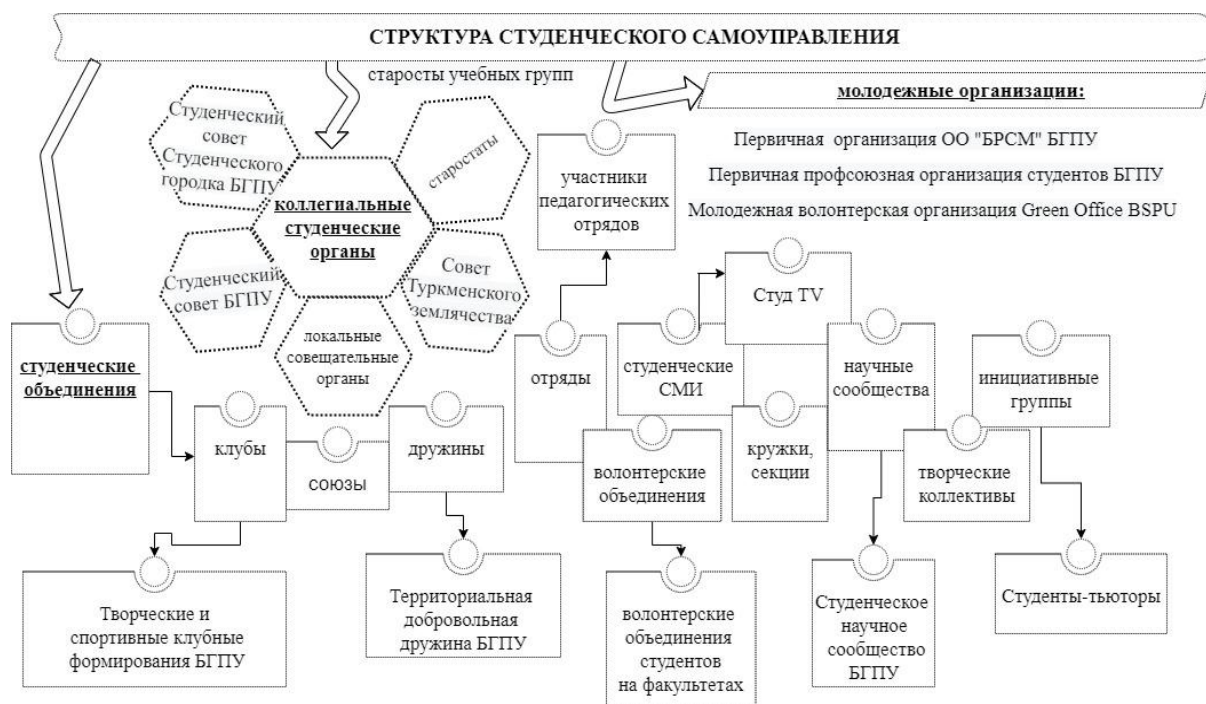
СТРУКТУРА СТУДЕНЧЕСКОГО САМОУПРАВЛЕНИЯ

старосты учебных групп

молодежные организации:

Первичная организация ОО "БРСМ" БГПУ

Первичная профсоюзная организация студентов БГПУ

Молодежная волонтерская организация Green Office BSPU

Студенческий совет Студенческого городка БГПУ

старостаты

коллегиальные студенческие органы

Студенческий совет БГПУ

Совет Туркменского землячества

локальные совещательные органы

участники педагогических отрядов

Студ TV

студенческие объединения

отряды

студенческие СМИ

научные сообщества

инициативные группы

клубы

союзы

дружины

волонтерские объединения

кружки, секции

творческие коллективы

Творческие и спортивные клубные формирования БГПУ

Территориальная добровольная дружина БГПУ

волонтерские объединения студентов на факультетах

Студенческое научное сообщество БГПУ

Студенты-тьюторы